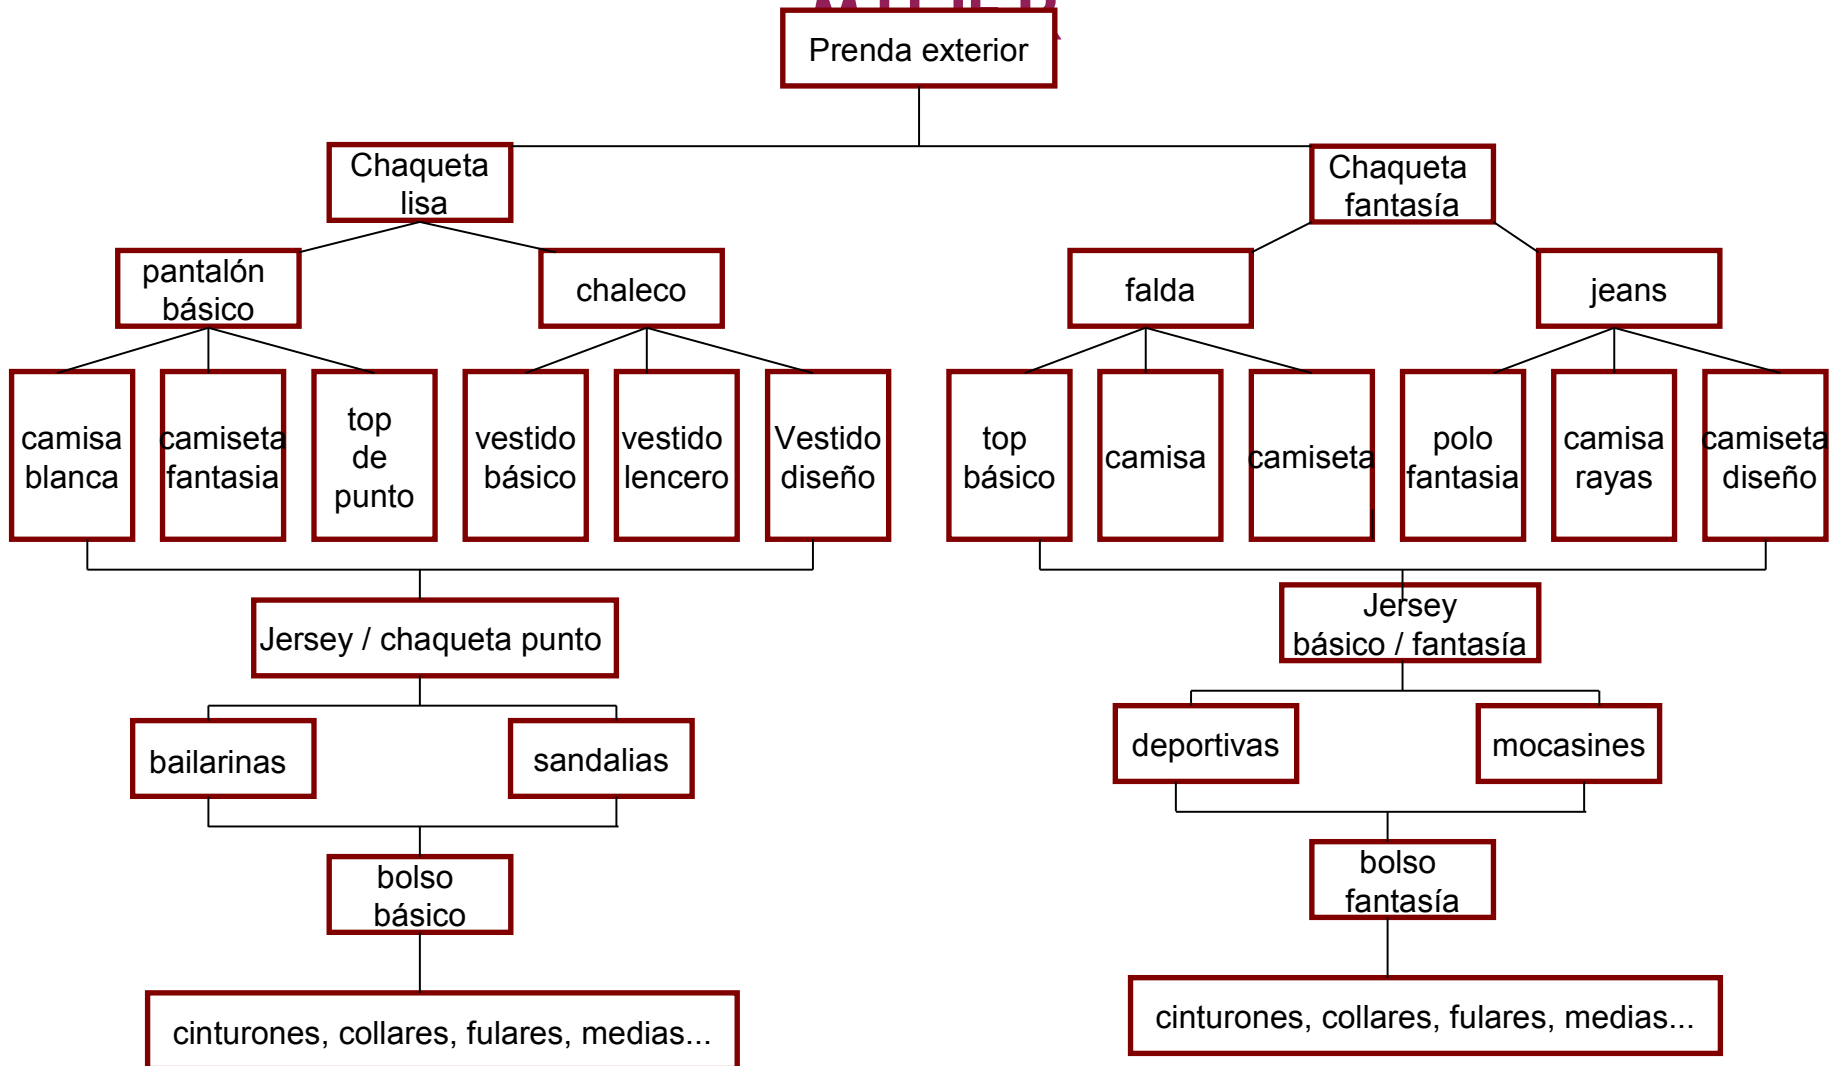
Prenda exterior

Chaqueta lisa

Chaqueta fantasía

pantalón básico

chaleco

falda

jeans

camisa blanca

camiseta fantasia

top de punto

vestido básico

vestido lencero

Vestido diseño

top básico

camisa

camiseta

polo fantasia

camisa rayas

camiseta diseño

Jersey / chaqueta punto

Jersey básico / fantasía

bailarinas

sandalias

deportivas

mocasines

bolso básico

bolso fantasía

cinturones, collares, fulares, medias...

cinturones, collares, fulares, medias...